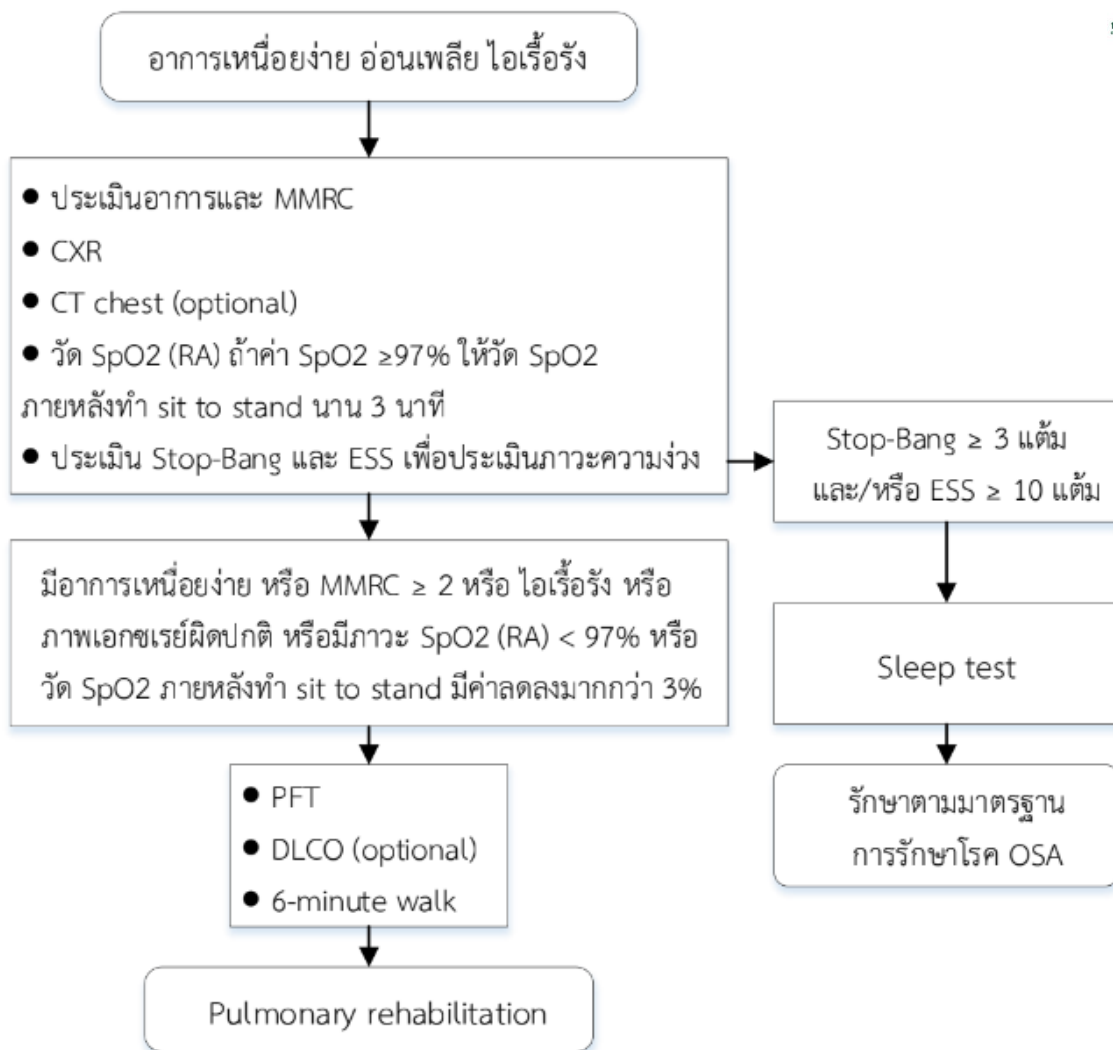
อาการเหนื่อยง่าย อ่อนเพลีย ไอเรื้อรัง

● ประเมินอาการและ MMRC
● CXR
● CT chest (optional)
● วัด SpO2 (RA) ถ้าค่า SpO2 ≥97% ให้วัด SpO2 ภายหลังทำ sit to stand นาน 3 นาที
● ประเมิน Stop-Bang และ ESS เพื่อประเมินภาวะความง่วง

มีอาการเหนื่อยง่าย หรือ MMRC ≥ 2 หรือ ไอเรื้อรัง หรือ ภาพเอกซเรย์ผิดปกติ หรือมีภาวะ SpO2 (RA) < 97% หรือ วัด SpO2 ภายหลังทำ sit to stand มีค่าลดลงมากกว่า 3%

● PFT
● DLCO (optional)
● 6-minute walk

Pulmonary rehabilitation

Stop-Bang ≥ 3 แต้ม และ/หรือ ESS ≥ 10 แต้ม

Sleep test

รักษาตามมาตรฐาน การรักษาโรค OSA